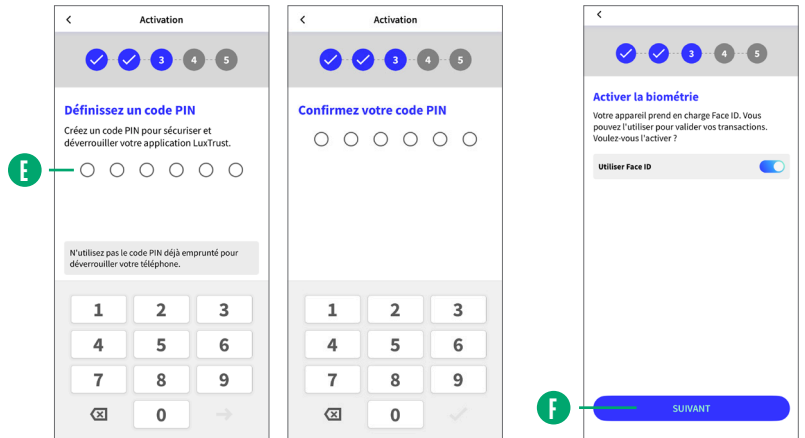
<

Activation

3 4 5

Définissez un code PIN

Créez un code PIN pour sécuriser et déverrouiller votre application LuxTrust.

E

N'utilisez pas le code PIN déjà emprunté pour déverrouiller votre téléphone.

| 1 | 2 | 3 |
|---|---|---|
| 4 | 5 | 6 |
| 7 | 8 | 9 |
|   | 0 |   |

<

Activation

3 4 5

Confirmez votre code PIN

| 1 | 2 | 3 |
|---|---|---|
| 4 | 5 | 6 |
| 7 | 8 | 9 |
|   | 0 |   |

<

3 4 5

Activer la biométrie

Votre appareil prend en charge Face ID. Vous pouvez l'utiliser pour valider vos transactions. Voulez-vous l'activer ?

Utiliser Face ID

F

SUIVANT